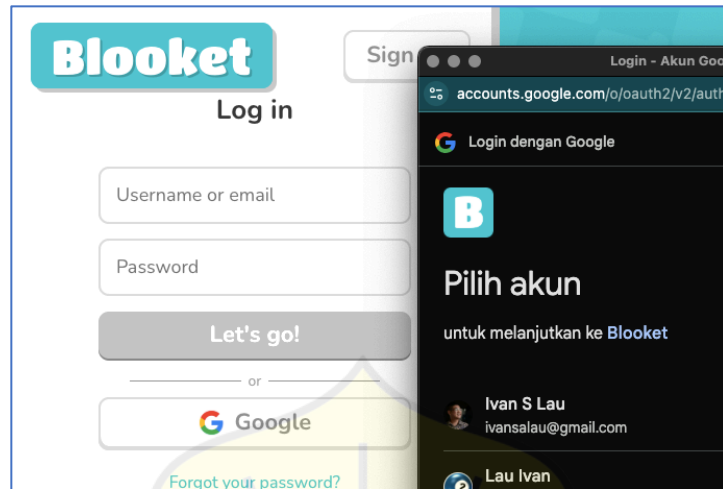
Blooket

Sign

Log in

Username or email

Password

Let's go!

or

Google

Forgot your password?

Login - Akun Goo

accounts.google.com/o/oauth2/v2/auth

Login dengan Google

B

Pilih akun

untuk melanjutkan ke Blooket

Ivan S Lau
ivansalau@gmail.com

Lau Ivan